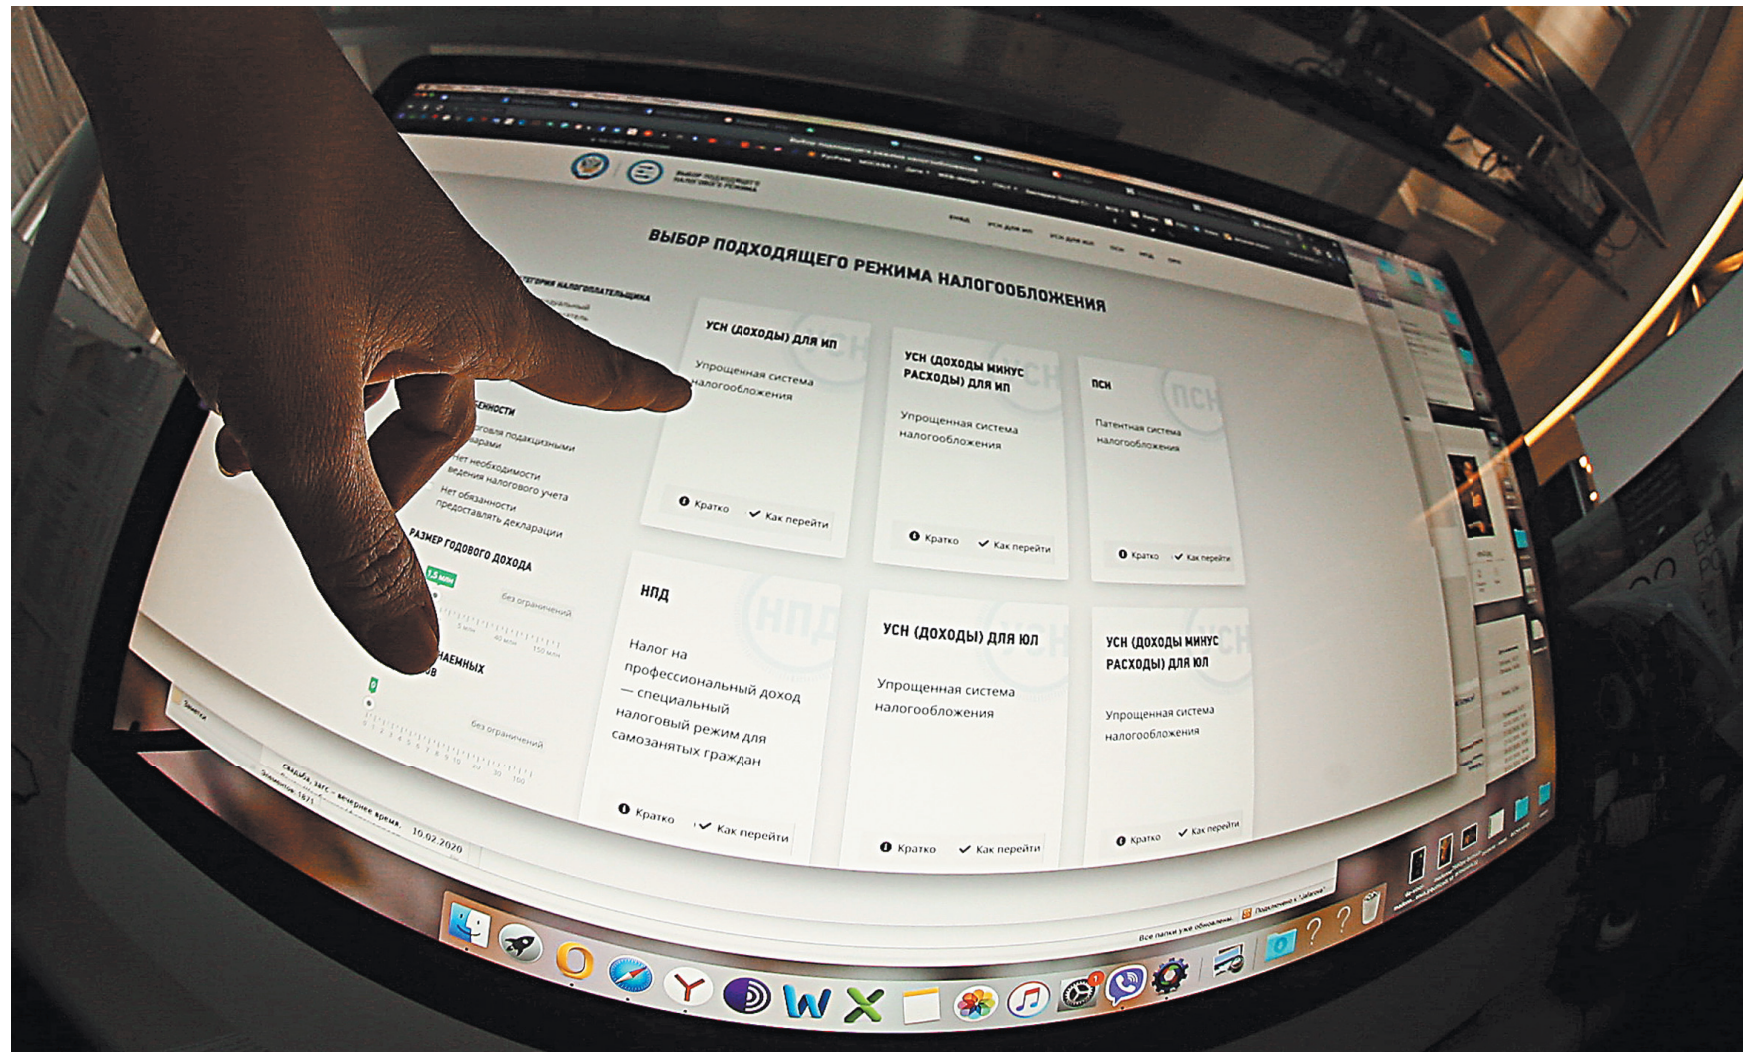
ВЫБОР ПОДХОДЯЩЕГО НАЛОГОВОГО РЕЖИМА

ЕНВД УСН ДЛЯ ИП УСН ДЛЯ ЮЛ ПСН НПД ОСНО

ВЫБОР ПОДХОДЯЩЕГО РЕЖИМА НАЛОГООБЛОЖЕНИЯ

КАТЕГОРИЯ НАЛОГОПЛАТЕЛЬЩИКА

ОСОБЕННОСТИ

Торговля подакцизными товарами

Нет необходимости ведения налогового учета

Нет обязанности предоставлять декларации

РАЗМЕР ГОДОВОГО ДОХОДА

без ограничений

НАЕМНЫХ

без ограничений

УСН (ДОХОДЫ) ДЛЯ ИП

Упрощенная система налогообложения

Кратко Как перейти

УСН (ДОХОДЫ МИНУС РАСХОДЫ) ДЛЯ ИП

Упрощенная система налогообложения

Кратко Как перейти

ПСН

Патентная система налогообложения

Кратко Как перейти

НПД

Налог на профессиональный доход — специальный налоговый режим для самозанятых граждан

Кратко Как перейти

УСН (ДОХОДЫ) ДЛЯ ЮЛ

Упрощенная система налогообложения

Кратко Как перейти

УСН (ДОХОДЫ МИНУС РАСХОДЫ) ДЛЯ ЮЛ

Упрощенная система налогообложения

Кратко Как перейти

Заметки

свадьба, загс - вечернее время. 10.02.2020

Все папки уже обновлены. Подключено к "Zalarcos"